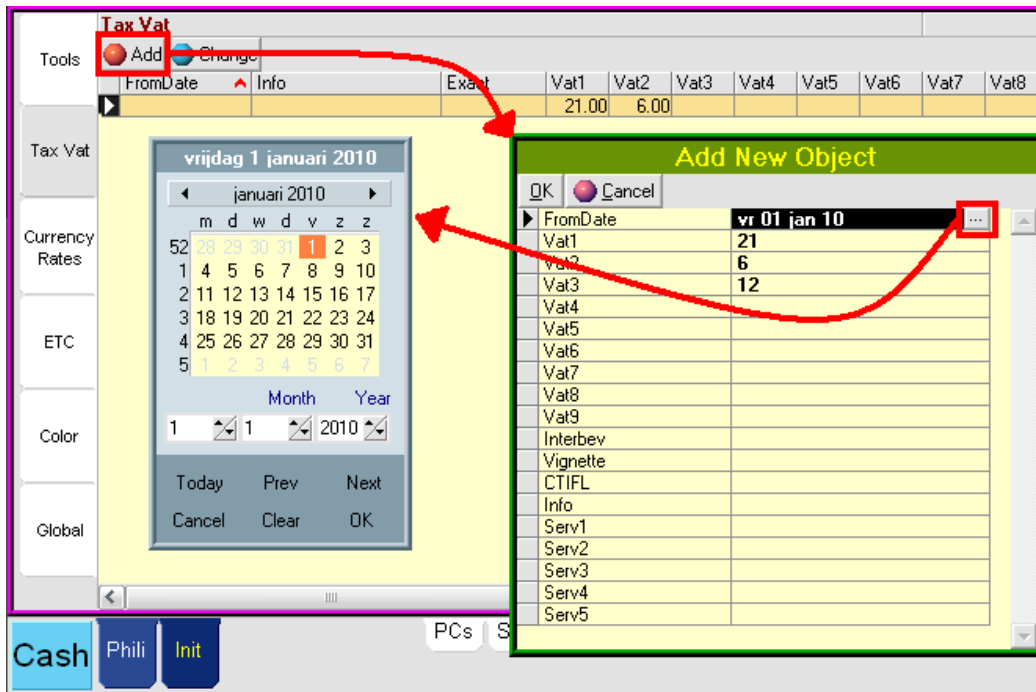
Tools

Tax Vat

Currency Rates

ETC

Color

Global

Tax Vat

Add Change

| FromDate | Info | Exact | Vat1 | Vat2 | Vat3 | Vat4 | Vat5 | Vat6 | Vat7 | Vat8 |
|---|---|---|---|---|---|---|---|---|---|---|
| | | | 21.00 | 6.00 | | | | | | |

vrijdag 1 januari 2010

◄ januari 2010 ►

| | m | d | w | d | v | z | z |
|---|---|---|---|---|---|---|---|
| 52 | 28 | 29 | 30 | 31 | 1 | 2 | 3 |
| 1 | 4 | 5 | 6 | 7 | 8 | 9 | 10 |
| 2 | 11 | 12 | 13 | 14 | 15 | 16 | 17 |
| 3 | 18 | 19 | 20 | 21 | 22 | 23 | 24 |
| 4 | 25 | 26 | 27 | 28 | 29 | 30 | 31 |
| 5 | 1 | 2 | 3 | 4 | 5 | 6 | 7 |

Month Year

1 1 2010

Today Prev Next

Cancel Clear OK

Add New Object

OK Cancel

| FromDate | vr 01 jan 10 |
|---|---|
| Vat1 | 21 |
| Vat2 | 6 |
| Vat3 | 12 |
| Vat4 | |
| Vat5 | |
| Vat6 | |
| Vat7 | |
| Vat8 | |
| Vat9 | |
| Interbev | |
| Vignette | |
| CTIFL | |
| Info | |
| Serv1 | |
| Serv2 | |
| Serv3 | |
| Serv4 | |
| Serv5 | |

Cash Phili Init

PCs S